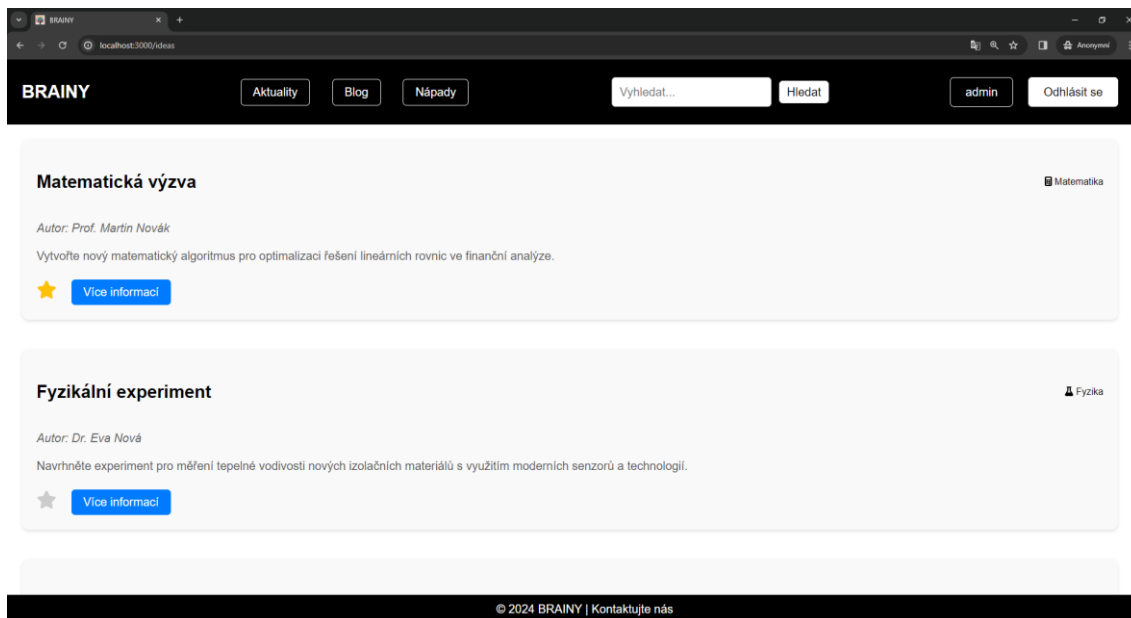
BRAINY
localhost:3000/ideas
Anonymní

BRAINY
Aktuality
Blog
Nápady
Vyhledat...
Hledat
admin
Odhlásit se

Matematická výzva
Matematika
Autor: Prof. Martin Novák
Vytvořte nový matematický algoritmus pro optimalizaci řešení lineárních rovnic ve finanční analýze.
Více informací

Fyzikální experiment
Fyzika
Autor: Dr. Eva Nová
Navrhněte experiment pro měření tepelné vodivosti nových izolačních materiálů s využitím moderních senzorů a technologií.
Více informací

© 2024 BRAINY | Kontaktujte nás